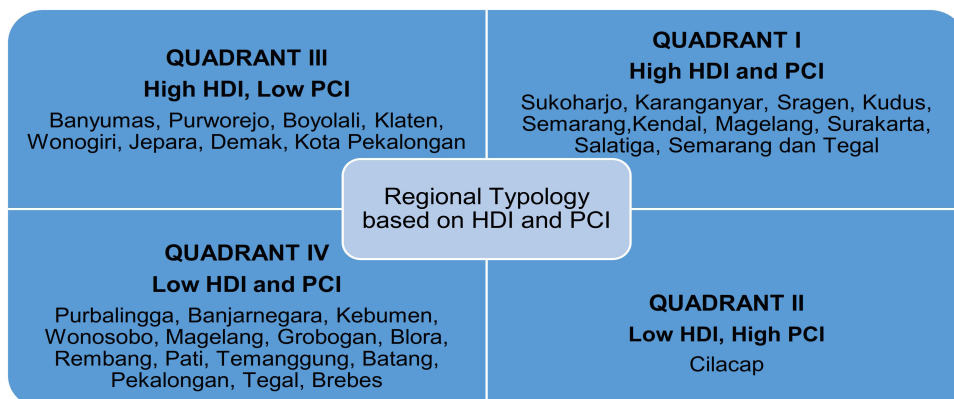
QUADRANT III
High HDI, Low PCI
Banyumas, Purworejo, Boyolali, Klaten, Wonogiri, Jepara, Demak, Kota Pekalongan

QUADRANT I
High HDI and PCI
Sukoharjo, Karanganyar, Sragen, Kudus, Semarang,Kendal, Magelang, Surakarta, Salatiga, Semarang dan Tegal

Regional Typology based on HDI and PCI

QUADRANT IV
Low HDI and PCI
Purbalingga, Banjarnegara, Kebumen, Wonosobo, Magelang, Grobogan, Blora, Rembang, Pati, Temanggung, Batang, Pekalongan, Tegal, Brebes

QUADRANT II
Low HDI, High PCI
Cilacap